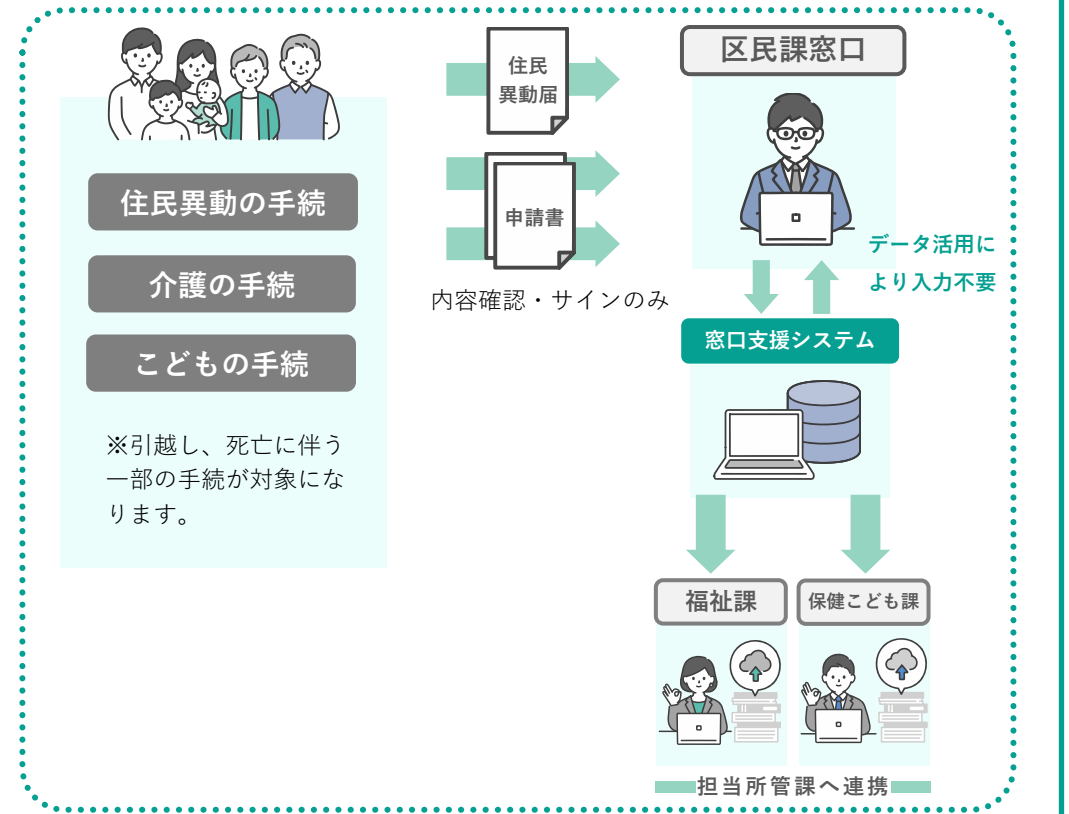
住民異動の手続

介護の手続

こどもの手続

※引越し、死亡に伴う一部の手続が対象になります。

住民異動届

申請書

内容確認・サインのみ

区民課窓口

データ活用により入力不要

窓口支援システム

福祉課

保健こども課

担当所管課へ連携